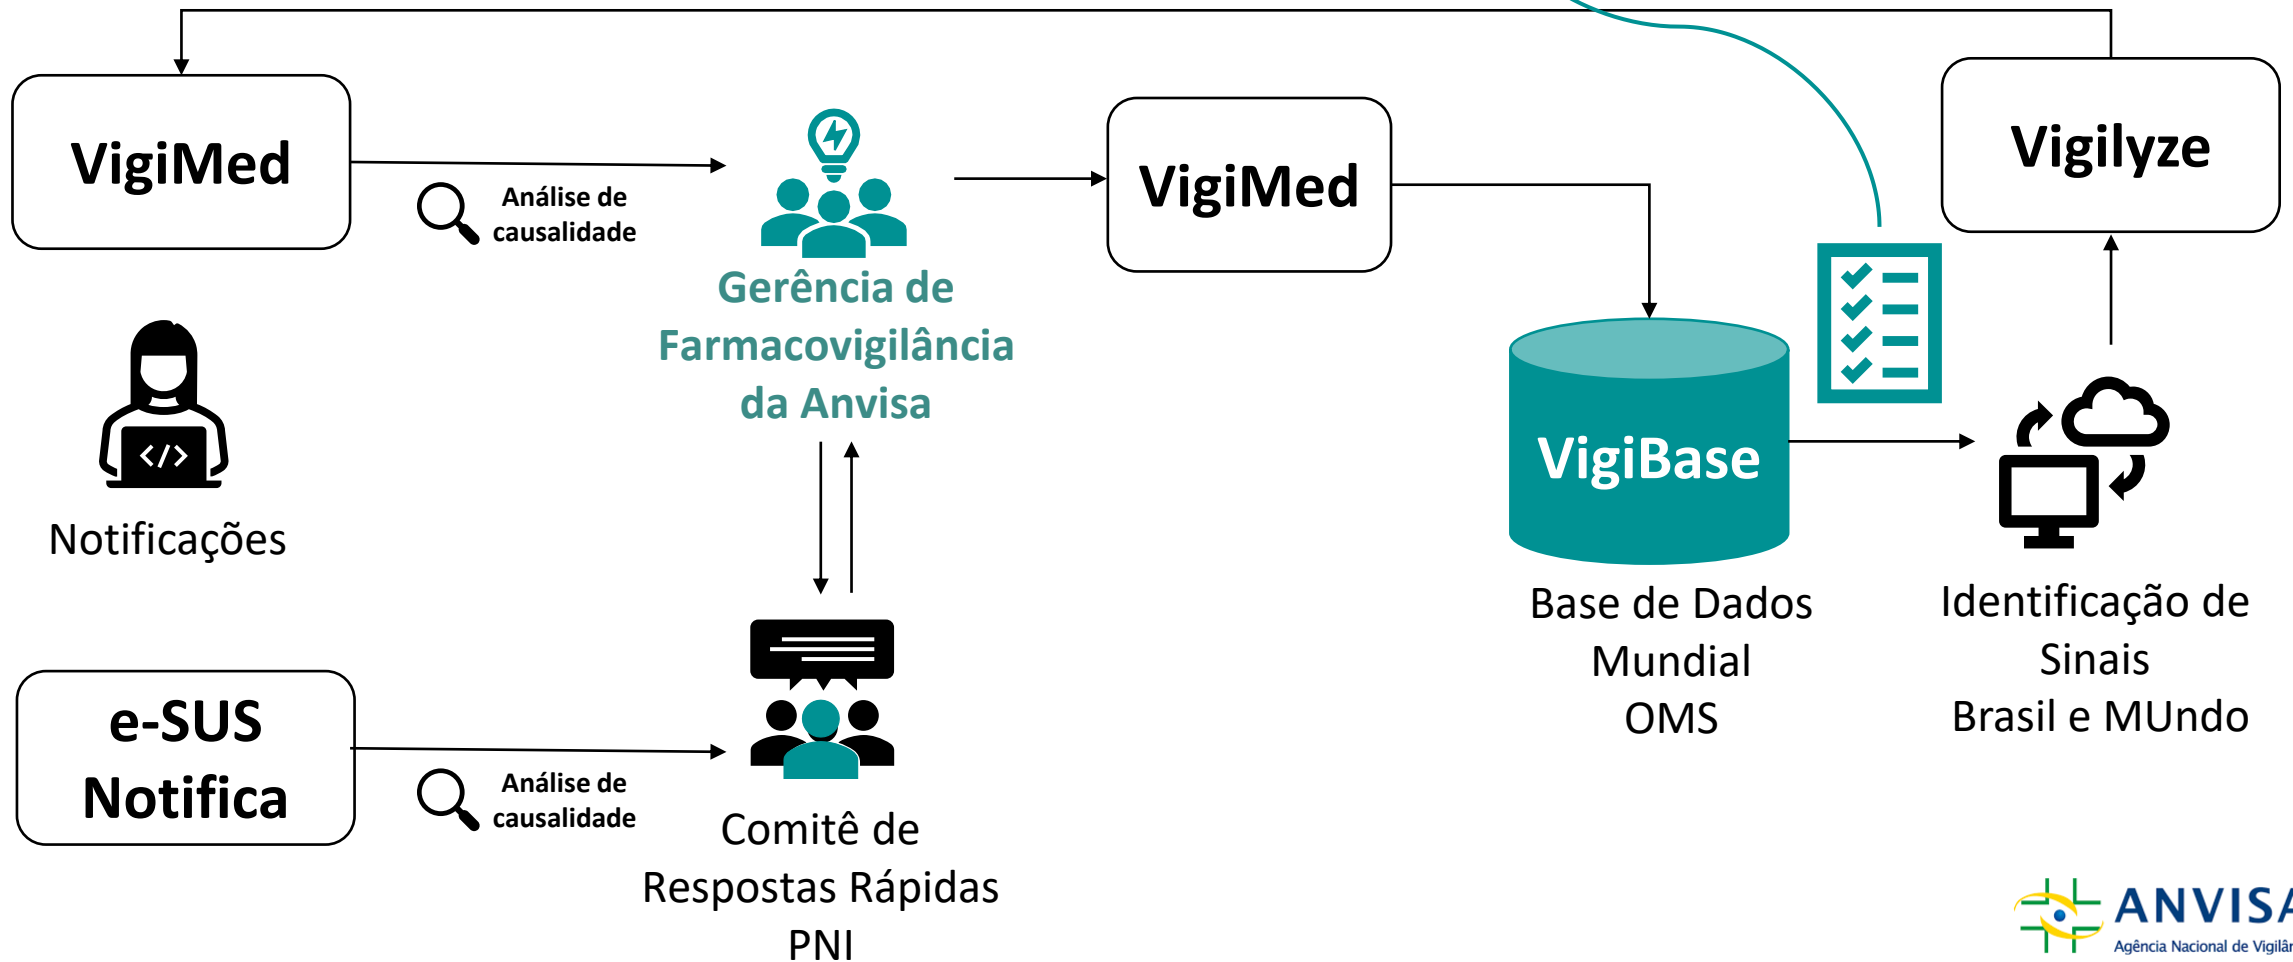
VigiMed

Análise de causalidade

Gerência de Farmacovigilância da Anvisa

VigiMed

Vigilyze

Notificações

VigiBase

Base de Dados Mundial OMS

Identificação de Sinais Brasil e MUndo

e-SUS Notifica

Análise de causalidade

Comitê de Respostas Rápidas PNI

ANVISA
Agência Nacional de Vigilâ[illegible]